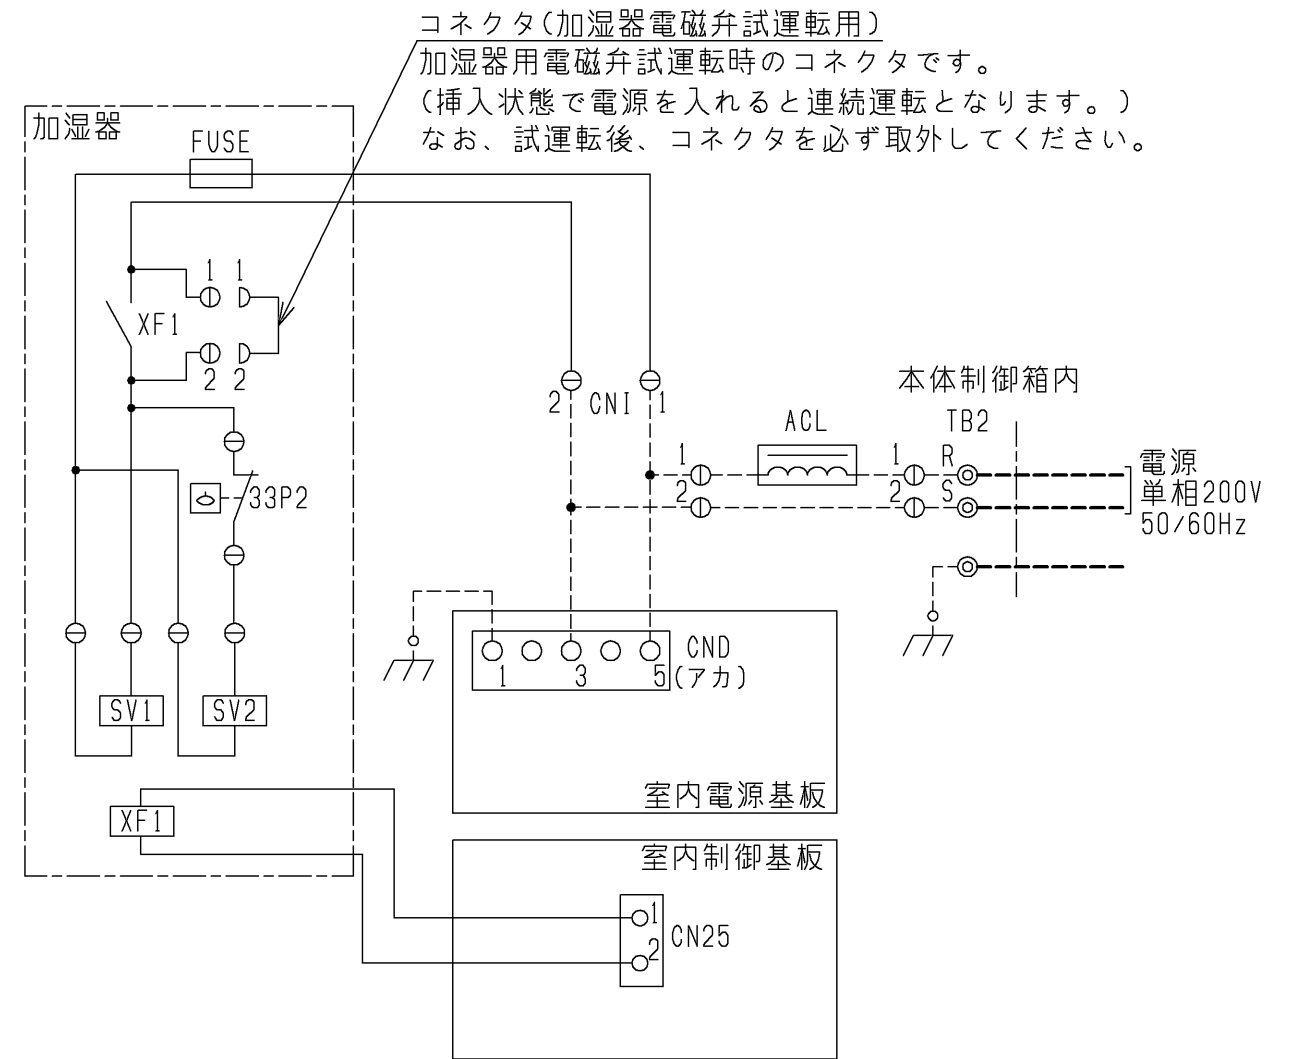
コネクタ(加湿器電磁弁試運転用)
加湿器用電磁弁試運転時のコネクタです。
(挿入状態で電源を入れると連続運転となります。)
なお、試運転後、コネクタを必ず取外してください。

加湿器
FUSE
1 1
XF1
2 2
33P2
SV1
SV2
XF1

2 CNI 1

本体制御箱内
ACL
TB2
1
2
1
2
R
S
電源
単相200V
50/60Hz

CND
1 3 5 (アカ)
室内電源基板

室内制御基板
1
2
CN25